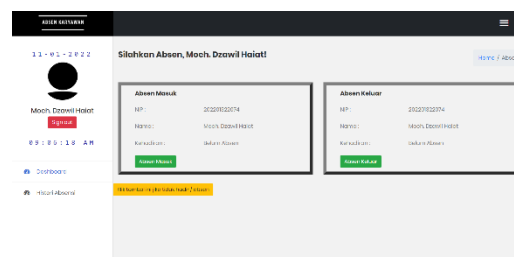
ABSEN KARYAWAN

11-01-2022

Moch. Dzawil Haiat

Signout

09:00:18 AM

Dashboard

Histori Absensi

Silahkan Absen, Moch. Dzawil Haiat!

Home / Absen

Abseen Masuk

NIP : 202211522674

Nama : Moch. Dzawil Haiat

Kehadiran : Belum Absen

Absen Masuk

Absen Keluar

NIP : 202211522674

Nama : Moch. Dzawil Haiat

Kehadiran : Belum Absen

Absen Keluar

Hadir bantu kami pilih tidak hadir / Keluar